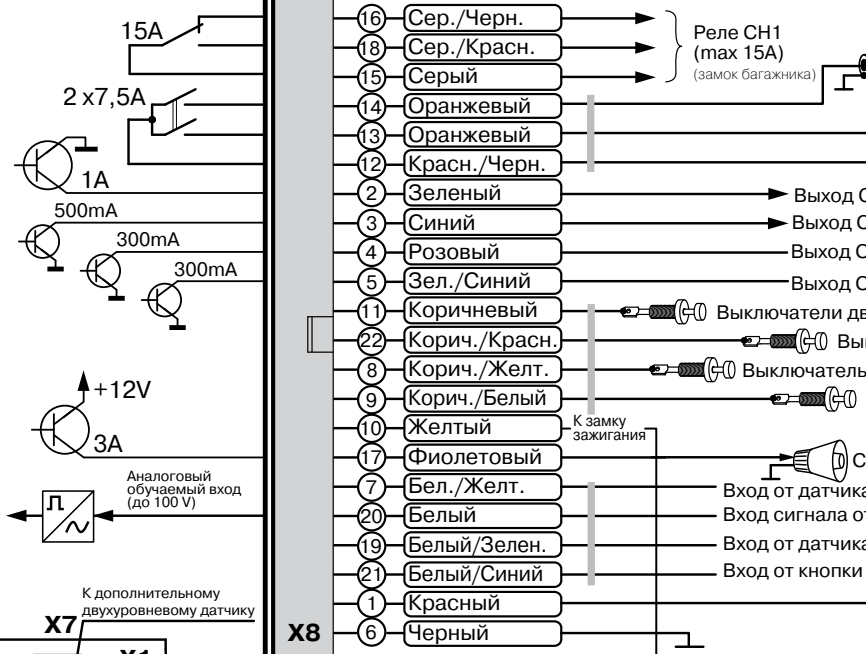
15A

2 x7,5A

1A

500mA

300mA

300mA

+12V

3A

Аналоговый обучаемый вход (до 100 V)

К дополнительному двухуровневому датчику

X7

X1

X8

16 Сер./Черн.
18 Сер./Красн.
15 Серый
14 Оранжевый
13 Оранжевый
12 Красн./Черн.
2 Зеленый
3 Синий
4 Розовый
5 Зел./Синий
11 Коричневый
22 Корич./Красн.
8 Корич./Желт.
9 Корич./Белый
10 Желтый
17 Фиолетовый
7 Бел./Желт.
20 Белый
19 Белый/Зелен.
21 Белый/Синий
1 Красный
6 Черный

Реле CH1 (max 15A) (замок багажника)

Выход С

Выход С

Выход С

Выход С

Выключатели де

Вы

Выключатель

К замку зажигания

С

Вход от датчика

Вход сигнала о

Вход от датчика

Вход от кнопки